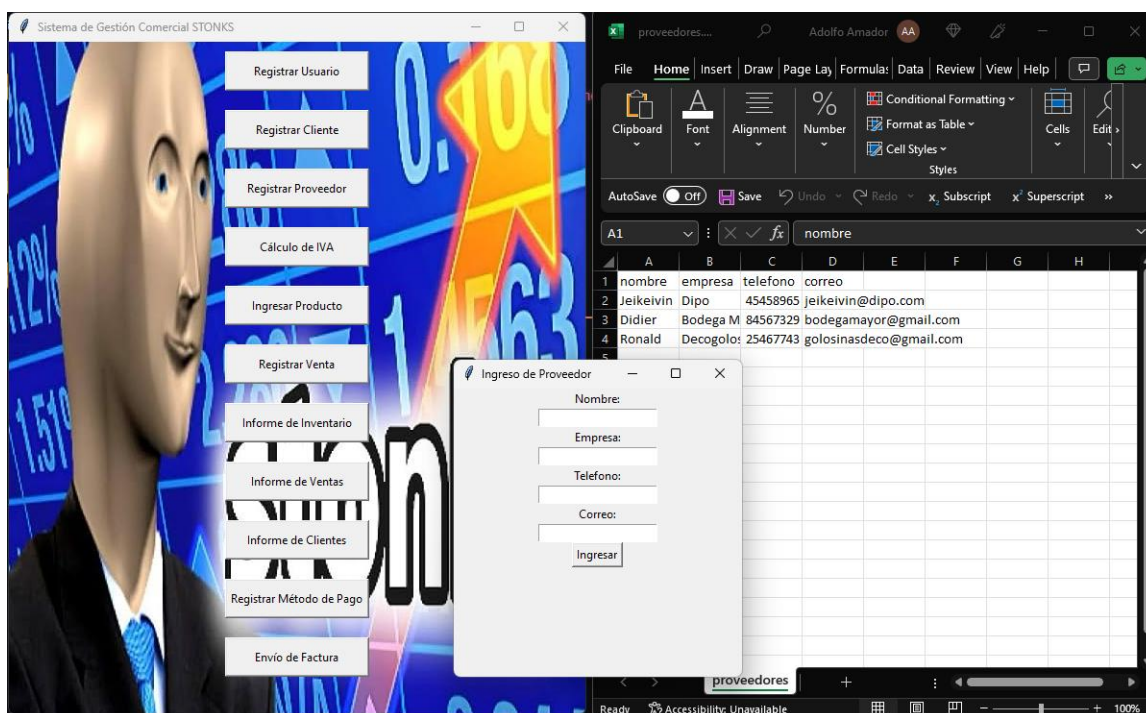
Sistema de Gestión Comercial STONKS

Registrar Usuario

Registrar Cliente

Registrar Proveedor

Cálculo de IVA

Ingresar Producto

Registrar Venta

Informe de Inventario

Informe de Ventas

Informe de Clientes

Registrar Método de Pago

Envío de Factura

Ingreso de Proveedor

Nombre:

Empresa:

Telefono:

Correo:

Ingresar

proveedores....

Adolfo Amador AA

File Home Insert Draw Page Lay Formula Data Review View Help

Clipboard Font Alignment Number

Conditional Formatting
Format as Table
Cell Styles
Styles

Cells Edit

AutoSave Off Save Undo Redo Subscript Superscript

A1 nombre

| | A | B | C | D | E | F | G | H |
|---|---|---|---|---|---|---|---|---|
| 1 | nombre | empresa | telefono | correo | | | | |
| 2 | Jeikeivin | Dipo | 45458965 | jeikeivin@dipo.com | | | | |
| 3 | Didier | Bodega M | 84567329 | bodegamayor@gmail.com | | | | |
| 4 | Ronald | Decogolo | 25467743 | golosinasdeco@gmail.com | | | | |
| 5 | | | | | | | | |

proveedores +

Ready Accessibility: Unavailable 100%